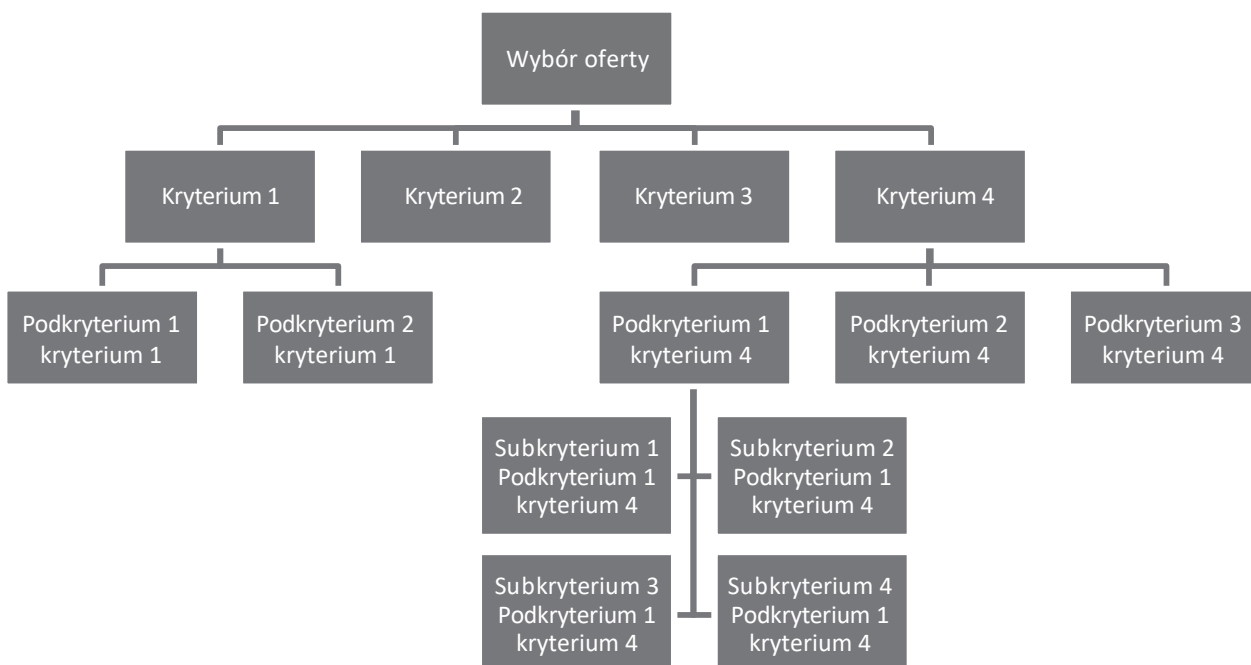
Wybór oferty

Kryterium 1

Kryterium 2

Kryterium 3

Kryterium 4

Podkryterium 1 kryterium 1

Podkryterium 2 kryterium 1

Podkryterium 1 kryterium 4

Podkryterium 2 kryterium 4

Podkryterium 3 kryterium 4

Subkryterium 1 Podkryterium 1 kryterium 4

Subkryterium 2 Podkryterium 1 kryterium 4

Subkryterium 3 Podkryterium 1 kryterium 4

Subkryterium 4 Podkryterium 1 kryterium 4